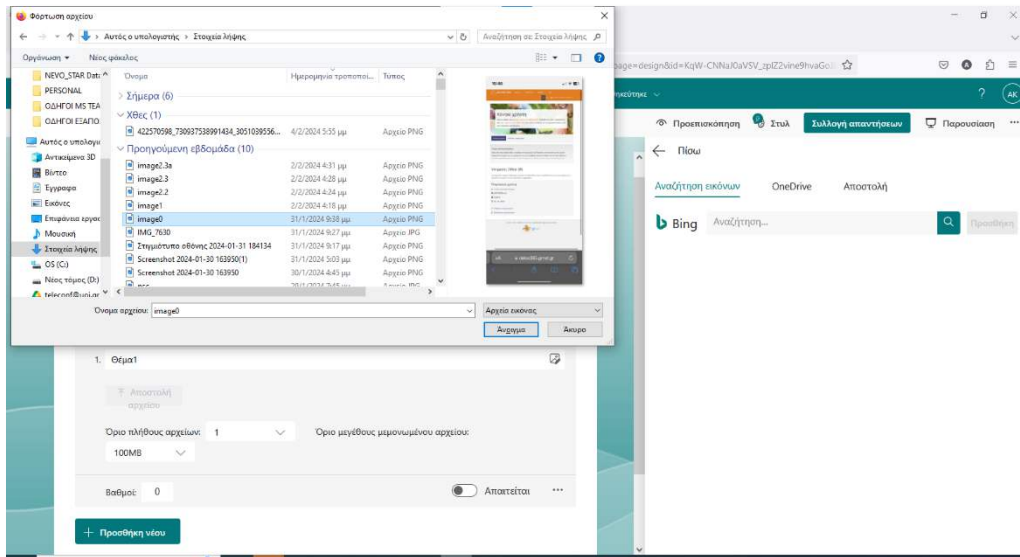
Φόρτωση αρχείου
← → ↑ Αυτός ο υπολογιστής › Στοιχεία λήψης
Αναζήτηση σε: Στοιχεία λήψης
Οργάνωση ▾ Νέος φάκελος

NEVO_STAR Dat
PERSONAL
ΟΔΗΓΟΙ MS TEA
ΟΔΗΓΟΙ ΕΞΑΠΟ
Αυτός ο υπολογι
Αντικείμενα 3D
Βίντεο
Έγγραφα
Εικόνες
Επιφάνεια εργασ
Μουσική
Στοιχεία λήψης
OS (C:)
Νέος τόμος (D:)
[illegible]

| Όνομα | Ημερομηνία τροποποί... | Τύπος |
|---|---|---|
| › Σήμερα (6) | | |
| ∨ Χθες (1) | | |
| 422570598_730937538991434_3051039556... | 4/2/2024 5:55 μμ | Αρχείο PNG |
| ∨ Προηγούμενη εβδομάδα (10) | | |
| image2.3a | 2/2/2024 4:31 μμ | Αρχείο PNG |
| image2.3 | 2/2/2024 4:28 μμ | Αρχείο PNG |
| image2.2 | 2/2/2024 4:24 μμ | Αρχείο PNG |
| image1 | 2/2/2024 4:18 μμ | Αρχείο PNG |
| image0 | 31/1/2024 9:38 μμ | Αρχείο PNG |
| IMG_7630 | 31/1/2024 9:27 μμ | Αρχείο JPG |
| Στιγμιότυπο οθόνης 2024-01-31 184134 | 31/1/2024 9:17 μμ | Αρχείο PNG |
| Screenshot 2024-01-30 163950(1) | 31/1/2024 5:03 μμ | Αρχείο PNG |
| Screenshot 2024-01-30 163950 | 30/1/2024 4:45 μμ | Αρχείο PNG |

Όνομα αρχείου: image0
Αρχεία εικόνας
Άνοιγμα
Άκυρο

age=design&id=KqW-CNNaJ0aVSV_zplZ2vine9hvaGo
ήκεύτηκε
? AK
Προεπισκόπηση Στυλ Συλλογή απαντήσεων Παρουσίαση ···
← Πίσω
Αναζήτηση εικόνων OneDrive Αποστολή
Bing Αναζήτηση...
Προσθήκη

1. Θέμα1
Αποστολή αρχείου
Όριο πλήθους αρχείων: 1
Όριο μεγέθους μεμονωμένου αρχείου:
100MB
Βαθμοί: 0
Απαιτείται ···
+ Προσθήκη νέου